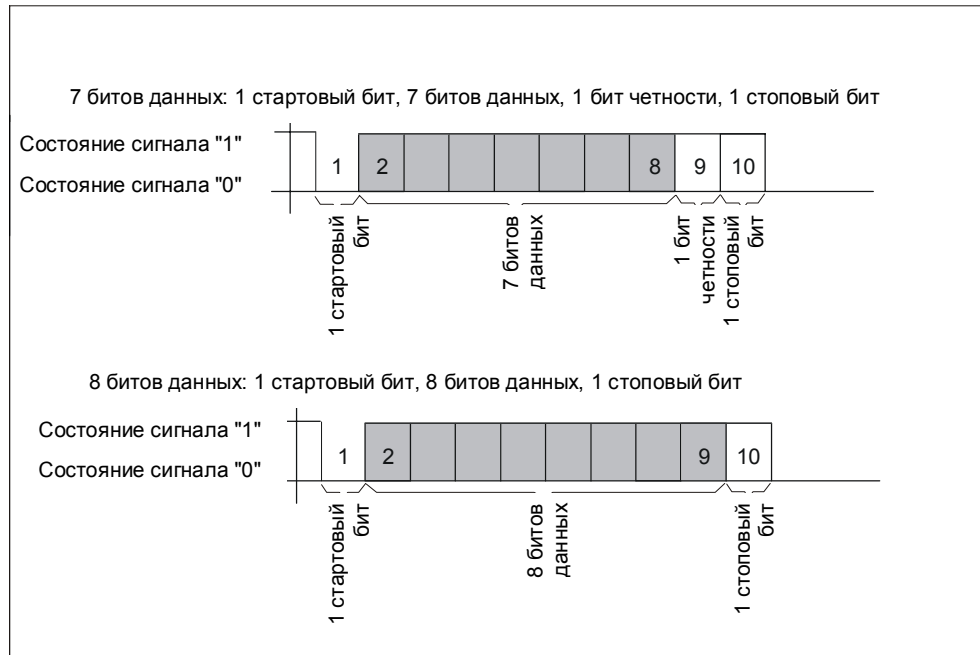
7 битов данных: 1 стартовый бит, 7 битов данных, 1 бит четности, 1 стоповый бит

Состояние сигнала "1"

Состояние сигнала "0"

1 2 8 9 10

1 стартовый бит

7 битов данных

1 бит четности

1 стоповый бит

8 битов данных: 1 стартовый бит, 8 битов данных, 1 стоповый бит

Состояние сигнала "1"

Состояние сигнала "0"

1 2 9 10

1 стартовый бит

8 битов данных

1 стоповый бит